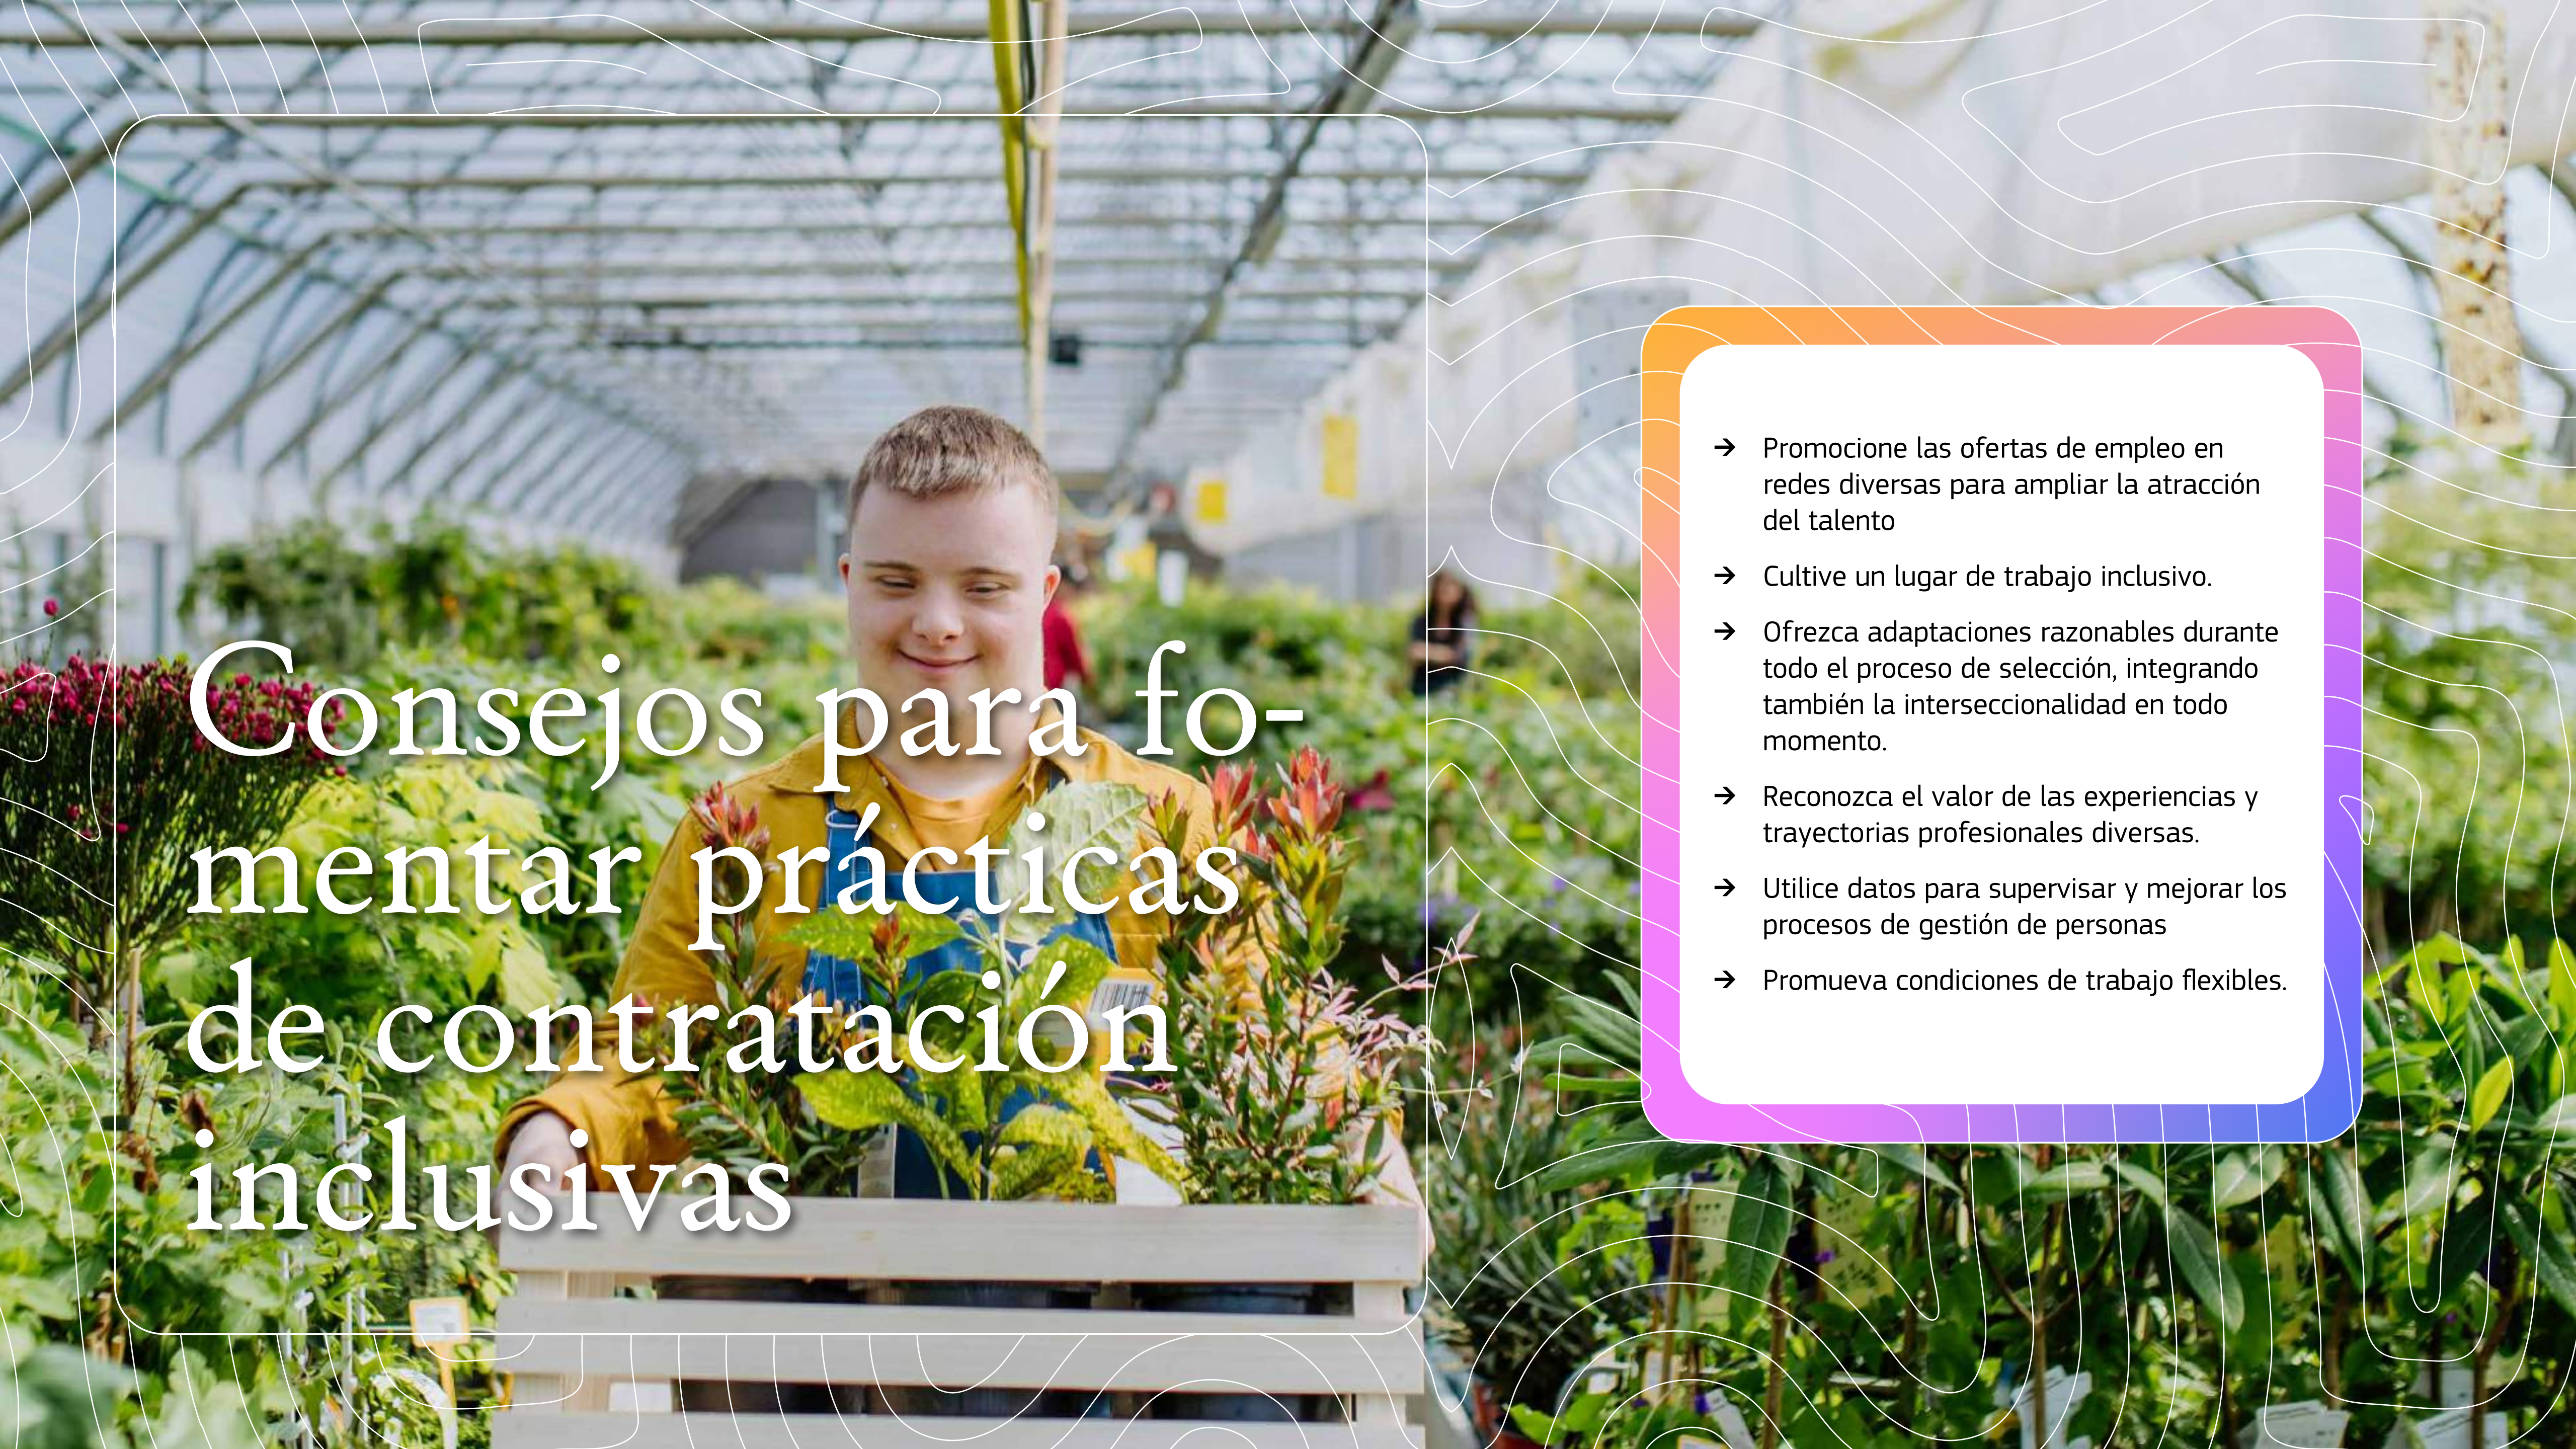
Consejos para fomentar prácticas de contratación inclusivas

→ Promocione las ofertas de empleo en redes diversas para ampliar la atracción del talento

→ Cultive un lugar de trabajo inclusivo.

→ Ofrezca adaptaciones razonables durante todo el proceso de selección, integrando también la interseccionalidad en todo momento.

→ Reconozca el valor de las experiencias y trayectorias profesionales diversas.

→ Utilice datos para supervisar y mejorar los procesos de gestión de personas

→ Promueva condiciones de trabajo flexibles.